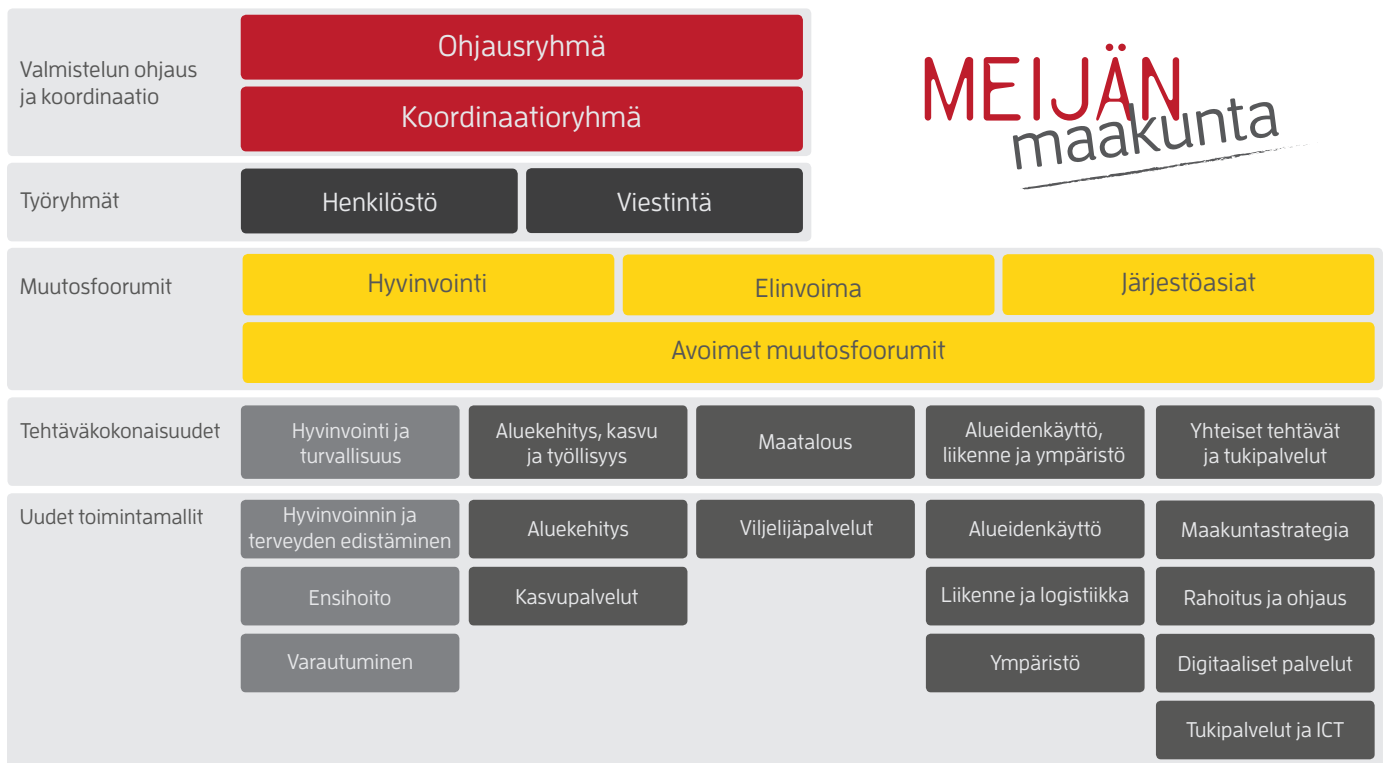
Valmistelun ohjaus ja koordinaatio

Ohjausryhmä

Koordinaatioryhmä

MEIJÄN maakunta

Työryhmät

Henkilöstö

Viestintä

Muutosfoorumit

Hyvinvointi

Elinvoima

Järjestöasiat

Avoimet muutosfoorumit

Tehtäväkokonaisuudet

Hyvinvointi ja turvallisuus

Aluekehitys, kasvu ja työllisyys

Maatalous

Alueidenkäyttö, liikenne ja ympäristö

Yhteiset tehtävät ja tukipalvelut

Uudet toimintamallit

Hyvinvoinnin ja terveyden edistäminen

Ensihoito

Varautuminen

Aluekehitys

Kasvupalvelut

Viljelijäpalvelut

Alueidenkäyttö

Liikenne ja logistiikka

Ympäristö

Maakuntastrategia

Rahoitus ja ohjaus

Digitaaliset palvelut

Tukipalvelut ja ICT